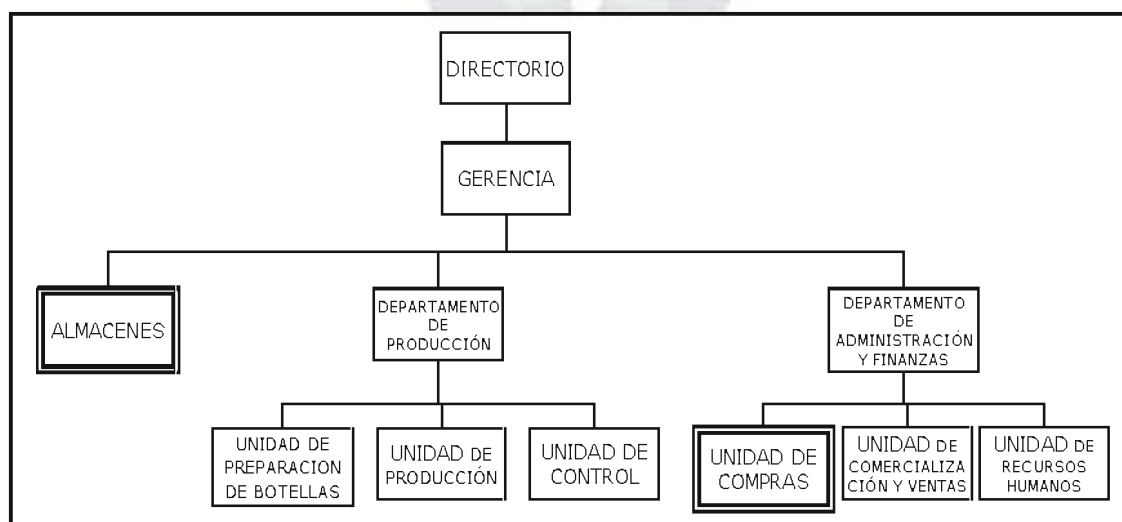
DIRECTORIO

GERENCIA

ALMACENES

DEPARTAMENTO DE PRODUCCIÓN

DEPARTAMENTO DE ADMINISTRACIÓN Y FINANZAS

UNIDAD DE PREPARACION DE BOTELLAS

UNIDAD DE PRODUCCIÓN

UNIDAD DE CONTROL

UNIDAD DE COMPRAS

UNIDAD DE COMERCIALIZACIÓN Y VENTAS

UNIDAD DE RECURSOS HUMANOS